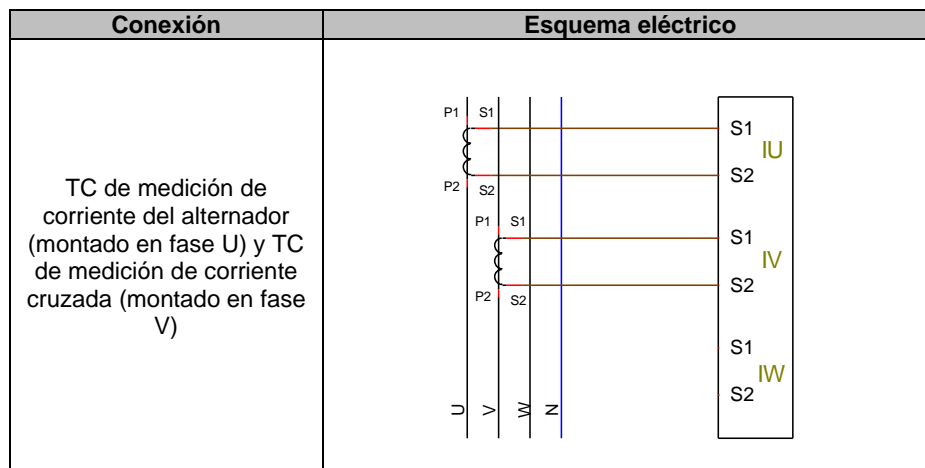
| Conexión | Esquema eléctrico |
|---|---|
| TC de medición de corriente del alternador (montado en fase U) y TC de medición de corriente cruzada (montado en fase V) | P1 S1 P2 S2 P1 S1 P2 S2 U V W N S1 IU S2 S1 IV S2 S1 IW S2 |